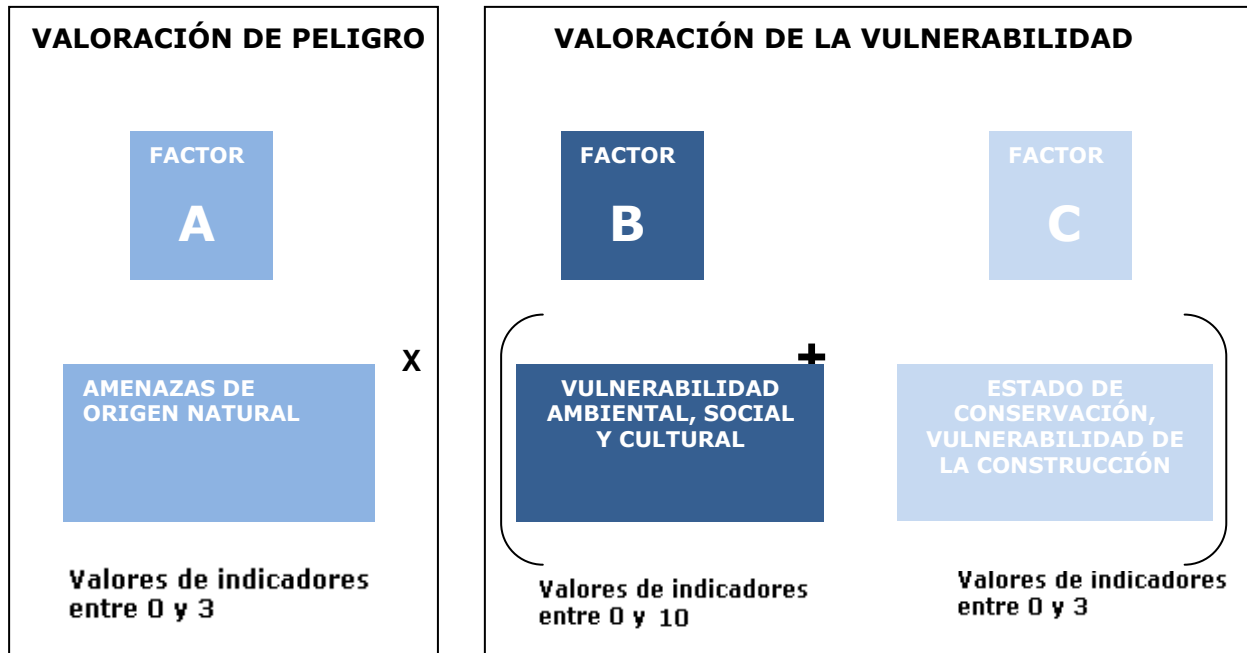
VALORACIÓN DE PELIGRO

FACTOR
A

X

AMENAZAS DE ORIGEN NATURAL

Valores de indicadores entre 0 y 3

VALORACIÓN DE LA VULNERABILIDAD

FACTOR
B

FACTOR
C

+

VULNERABILIDAD AMBIENTAL, SOCIAL Y CULTURAL

ESTADO DE CONSERVACIÓN, VULNERABILIDAD DE LA CONSTRUCCIÓN

Valores de indicadores entre 0 y 10

Valores de indicadores entre 0 y 3